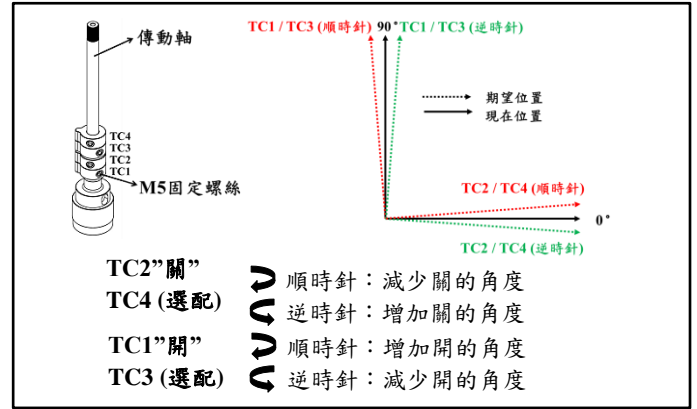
傳動軸

TC4
TC3
TC2
TC1

M5固定螺絲

TC1 / TC3 (順時針) 90° TC1 / TC3 (逆時針)

期望位置
現在位置

TC2 / TC4 (順時針)

0°

TC2 / TC4 (逆時針)

TC2”關”
TC4 (選配)

順時針：減少關的角度
逆時針：增加關的角度

TC1”開”
TC3 (選配)

順時針：增加開的角度
逆時針：減少開的角度